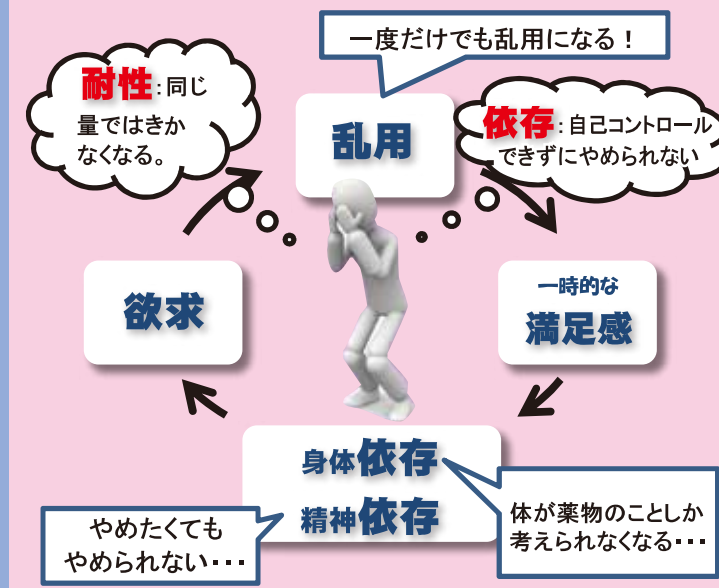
一度だけでも乱用になる！

耐性：同じ量ではきかなくなる。

乱用

依存：自己コントロールできずにやめられない

欲求

一時的な
満足感

身体依存
精神依存

やめたくてもやめられない･･･

体が薬物のことしか考えられなくなる･･･